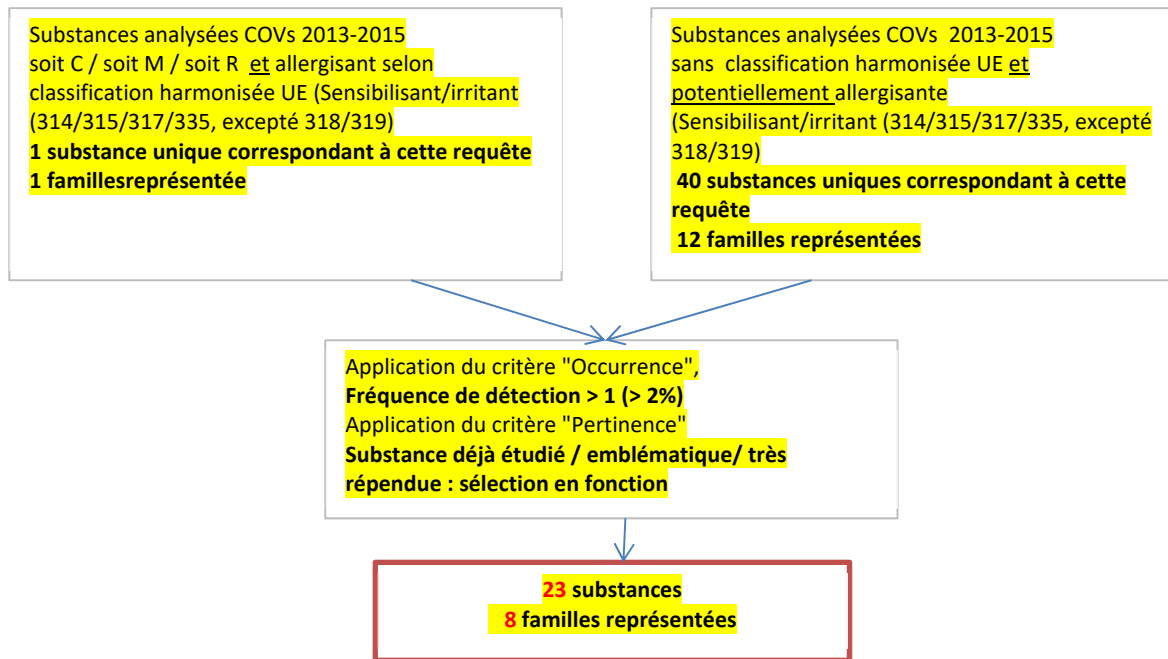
Substances analysées COVs 2013-2015
soit C / soit M / soit R et allergisant selon classification harmonisée UE (Sensibilisant/irritant (314/315/317/335, excepté 318/319)
**1 substance unique correspondant à cette requête**
**1 famillesreprésentée**

Substances analysées COVs 2013-2015
sans classification harmonisée UE et potentiellement allergisante (Sensibilisant/irritant (314/315/317/335, excepté 318/319)
**40 substances uniques correspondant à cette requête**
**12 familles représentées**

Application du critère "Occurrence",
**Fréquence de détection > 1 (> 2%)**
Application du critère "Pertinence"
**Substance déjà étudié / emblématique/ très répendue : sélection en fonction**

**23 substances**
**8 familles représentées**